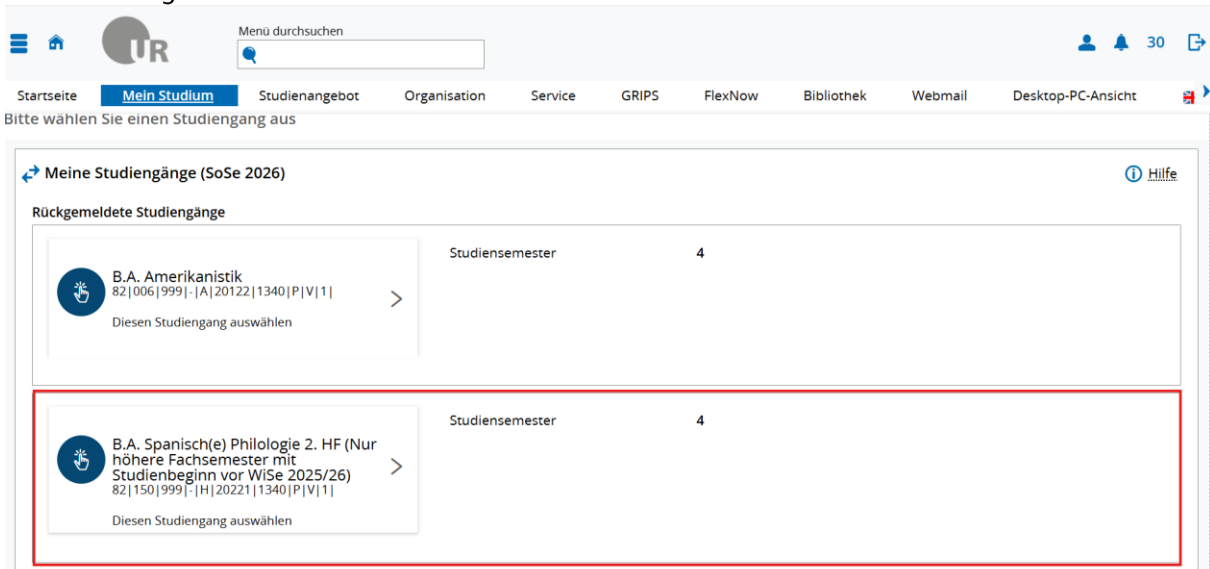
UR

Menü durchsuchen

30

Startseite | Mein Studium | Studienangebot | Organisation | Service | GRIPS | FlexNow | Bibliothek | Webmail | Desktop-PC-Ansicht

Bitte wählen Sie einen Studiengang aus

Meine Studiengänge (SoSe 2026)

Hilfe

Rückgemeldete Studiengänge

B.A. Amerikanistik
82|006|999|-|A|20122|1340|P|V|1|

Diesen Studiengang auswählen

Studiensemester 4

B.A. Spanisch(e) Philologie 2. HF (Nur höhere Fachsemester mit Studienbeginn vor WiSe 2025/26)
82|150|999|-|H|20221|1340|P|V|1|

Diesen Studiengang auswählen

Studiensemester 4